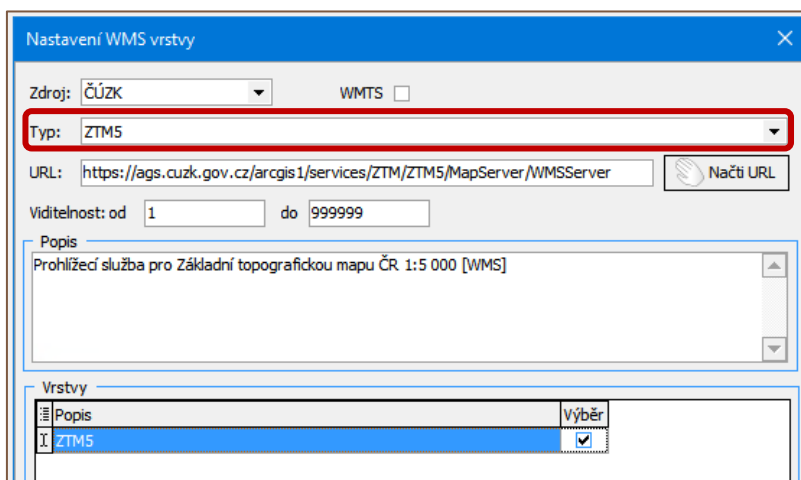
Nastavení WMS vrstvy

Zdroj: ČÚZK

WMTS

Typ: ZTM5

URL: https://ags.cuzk.gov.cz/arcgis1/services/ZTM/ZTM5/MapServer/WMSServer

Načti URL

Viditelnost: od 1 do 999999

Popis

Prohlížecí služba pro Základní topografickou mapu ČR 1:5 000 [WMS]

Vrstvy

| Popis | Výběr |
|---|---|
| ZTM5 | ✔ |